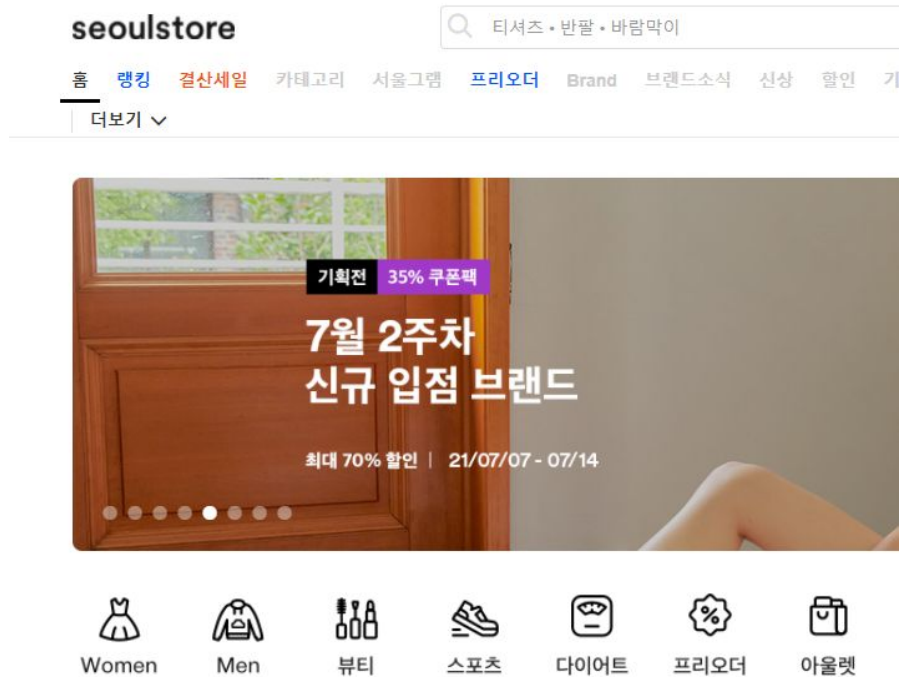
seoulstore

티셔츠 • 반팔 • 바람막이

홈 랭킹 결산세일 카테고리 서울그램 프리오더 Brand 브랜드소식 신상 할인 기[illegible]

더보기

기획전 35% 쿠폰팩

7월 2주차
신규 입점 브랜드

최대 70% 할인 | 21/07/07 - 07/14

Women Men 뷰티 스포츠 다이어트 프리오더 아울렛